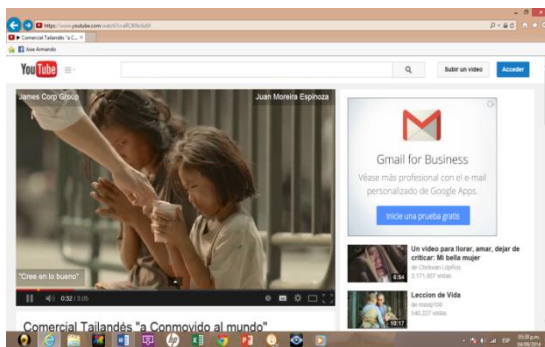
https://www.youtube.com/watch?v=afK3R9s9sIM
Comercial Tailandés "a C... ×
Asse Armando
YouTube
Subir un video
Acceder
James Corp Group
Juan Moreira Espinoza
"Cree en lo bueno"
0:32 / 3:05
Gmail for Business
Véase más profesional con el e-mail personalizado de Google Apps.
Inicie una prueba gratis
Un video para llorar, amar, dejar de criticar: Mi bella mujer
de Chrisvan Lopez
3,171,807 vistas
6:54
Leccion de Vida
de roesly100
540,227 vistas
10:17
Comercial Tailandés "a Conmovido al mundo"
ESP
05:28 p.m.
04/09/2014